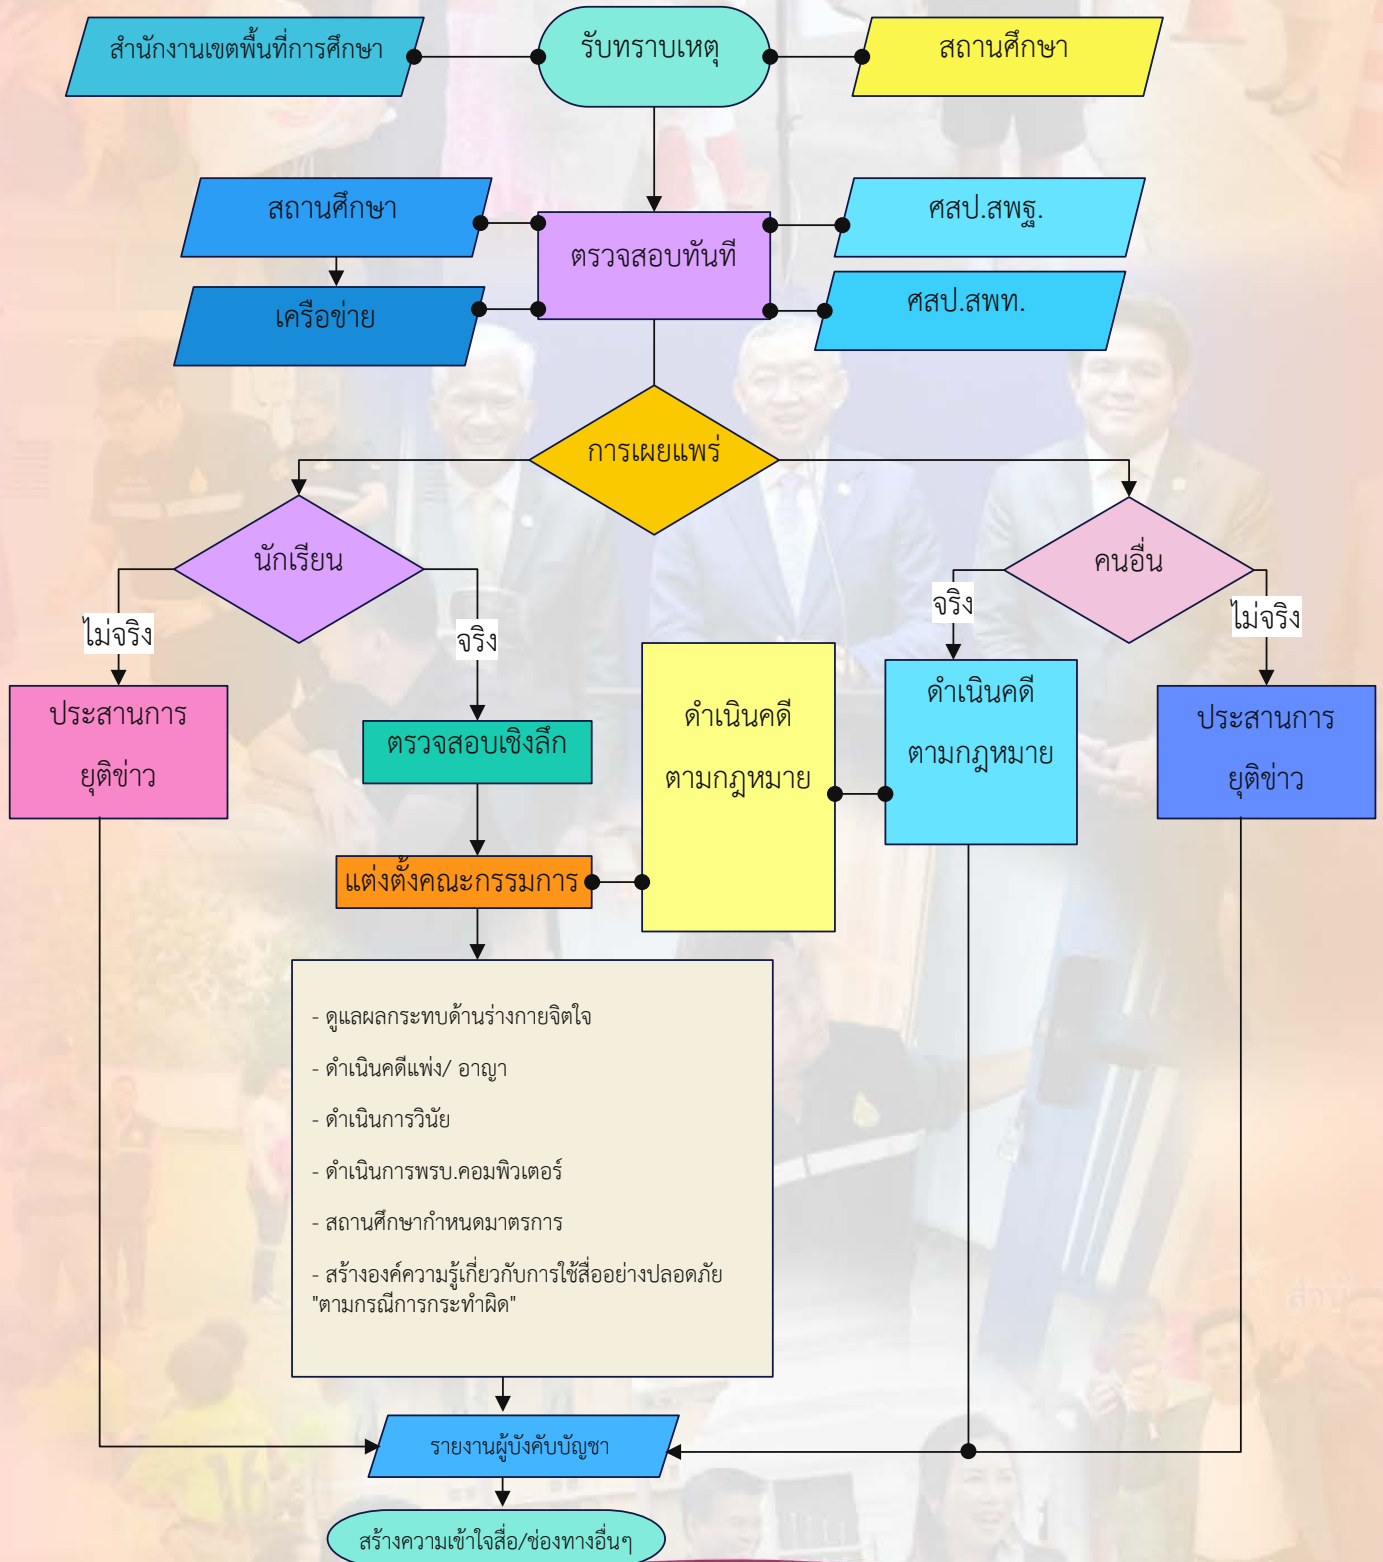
สำนักงานเขตพื้นที่การศึกษา

รับทราบเหตุ

สถานศึกษา

สถานศึกษา

ตรวจสอบทันที

ศสป.สพฐ.

เครือข่าย

ศสป.สพท.

การเผยแพร่

นักเรียน

คนอื่น

ไม่จริง

จริง

จริง

ไม่จริง

ประสานการยุติข่าว

ตรวจสอบเชิงลึก

ดำเนินคดีตามกฎหมาย

ดำเนินคดีตามกฎหมาย

ประสานการยุติข่าว

แต่งตั้งคณะกรรมการ

- ดูแลผลกระทบด้านร่างกายจิตใจ

- ดำเนินคดีแพ่ง/ อาญา

- ดำเนินการวินัย

- ดำเนินการพรบ.คอมพิวเตอร์

- สถานศึกษากำหนดมาตรการ

- สร้างองค์ความรู้เกี่ยวกับการใช้สื่ออย่างปลอดภัย "ตามกรณีการกระทำผิด"

รายงานผู้บังคับบัญชา

สร้างความเข้าใจสื่อ/ช่องทางอื่นๆ